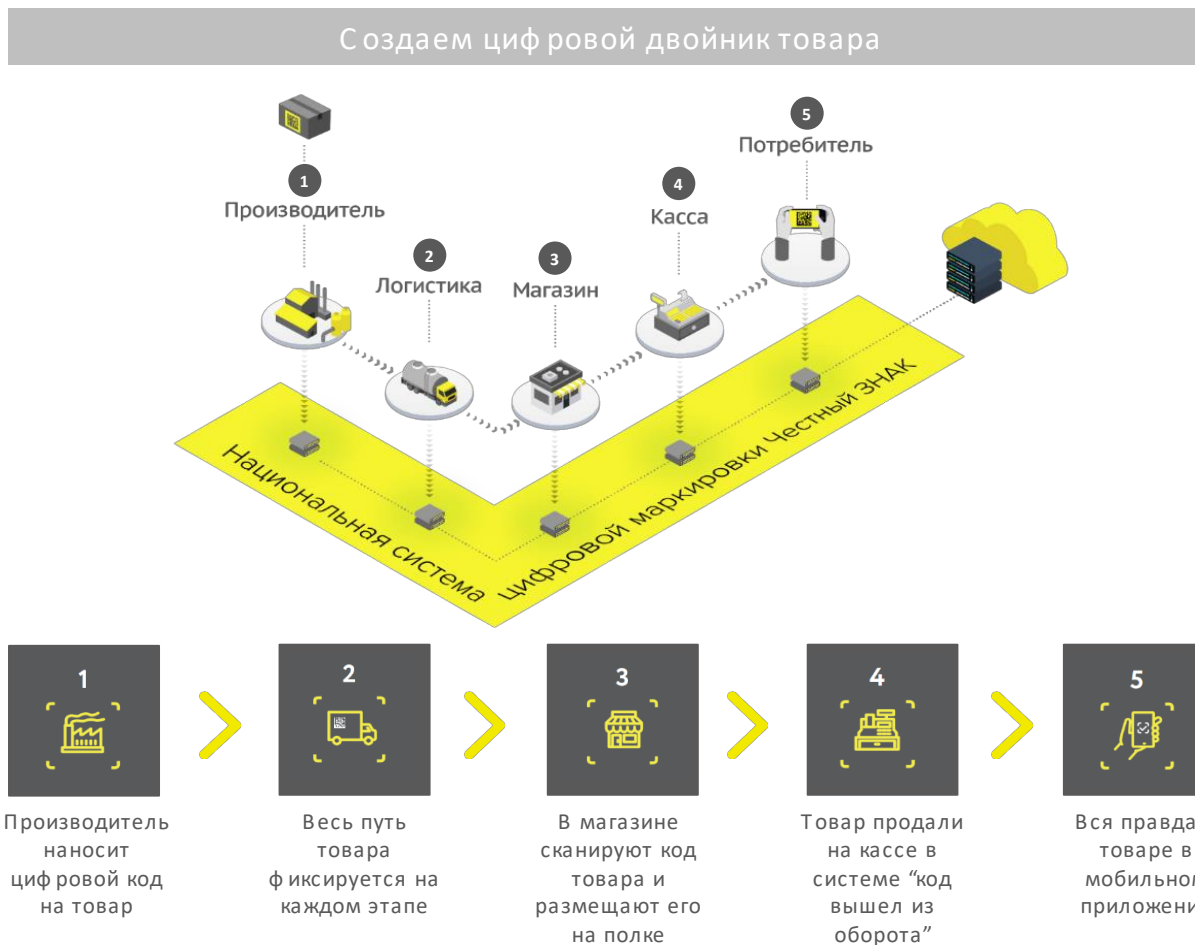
Создаем цифровой двойник товара

1
Производитель

2
Логистика

3
Магазин

4
Касса

5
Потребитель

Национальная система цифровой маркировки Честный ЗНАК

1

Производитель наносит цифровой код на товар

2

Весь путь товара фиксируется на каждом этапе

3

В магазине сканируют код товара и размещают его на полке

4

Товар продали на кассе в системе "код вышел из оборота"

5

Вся правда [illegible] товаре в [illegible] мобильно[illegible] приложени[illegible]